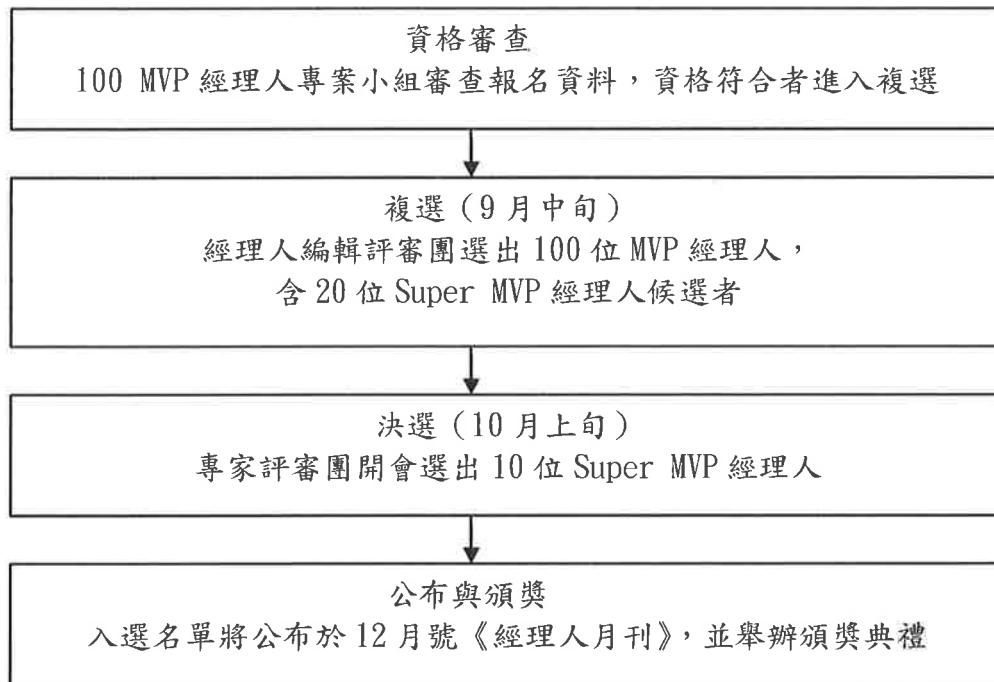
資格審查
100 MVP 經理人專案小組審查報名資料，資格符合者進入複選

複選（9 月中旬）
經理人編輯評審團選出 100 位 MVP 經理人，
含 20 位 Super MVP 經理人候選者

決選（10 月上旬）
專家評審團開會選出 10 位 Super MVP 經理人

公布與頒獎
入選名單將公布於 12 月號《經理人月刊》，並舉辦頒獎典禮